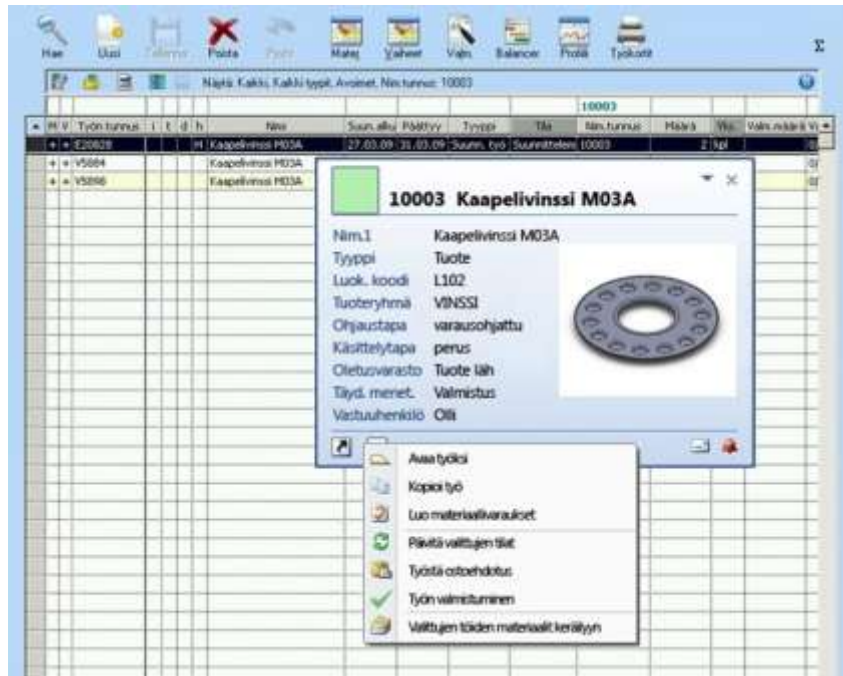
Hae Uusi Tallenna Poista Peru Matej Vaiheet Valm. Balancer Profiili Työkortit Σ

Näytä: Kaikki, Kaikki tyypit, Avoimet, Nim.tunnus: 10003

10003

| M | V | Työn tunnus | i | t | d | h | Nimi | Suun. alku | Päättyy | Tyyppi | Tila | Nim.tunnus | Määrä | Yks | Valm. määrä | Vi |
|---|---|---|---|---|---|---|---|---|---|---|---|---|---|---|---|---|
| + | + | E20028 | | | | H | Kaapelivinssi M03A | 27.03.09 | 31.03.09 | Suunn. työ | Suunniteltu | 10003 | 2 | kpl | | 0 |
| + | + | V5884 | | | | | Kaapelivinssi M03A | | | | | | | | | 0 |
| + | + | V5898 | | | | | Kaapelivinssi M03A | | | | | | | | | 0 |

10003 Kaapelivinssi M03A

Nim.1 Kaapelivinssi M03A
Tyyppi Tuote
Luok. koodi L102
Tuoteryhmä VINSSI
Ohjaustapa varausohjattu
Käsittelytapa perus
Oletusvarasto Tuote läh
Täyd. menet. Valmistus
Vastuuhenkilö Olli

Avaa työksi
Kopioi työ
Luo materiaalivaraukset
Päivitä valittujen tilat
Työstä ostoehdotus
Työn valmistuminen
Valittujen töiden materiaalit keräilyyn